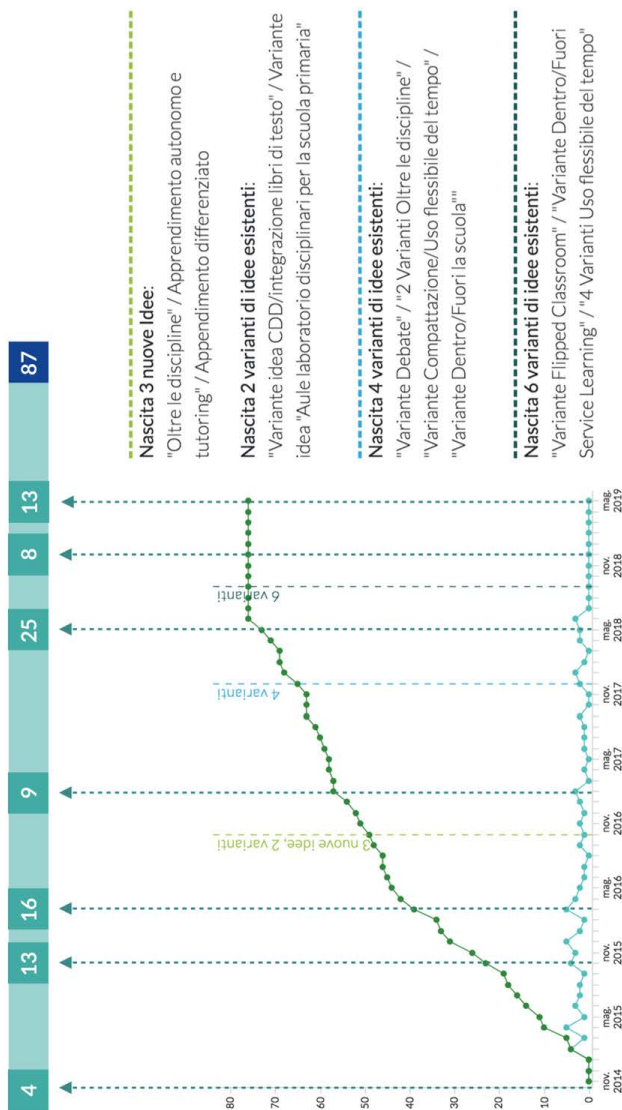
4
13
16
9
25
8
13
87

80
70
60
50
40
30
20
10
0

nov. 2014
mag. 2015
nov. 2015
mag. 2016
nov. 2016
mag. 2017
nov. 2017
mag. 2018
nov. 2018
mag. 2019

3 nuove idee, 2 varianti
4 varianti
6 varianti

Nascita 3 nuove Idee:
"Oltre le discipline" / Apprendimento autonomo e tutoring" / Appendimento differenziato

Nascita 2 varianti di idee esistenti:
"Variante idea CDD/integrazione libri di testo" / Variante idea "Aule laboratorio disciplinari per la scuola primaria"

Nascita 4 varianti di idee esistenti:
"Variante Debate" / "2 Varianti Oltre le discipline" / "Variante Compattazione/Uso flessibile del tempo" / "Variante Dentro/Fuori la scuola""

Nascita 6 varianti di idee esistenti:
"Variante Flipped Classroom" / "Variante Dentro/Fuori Service Learning" / "4 Varianti Uso flessibile del tempo"